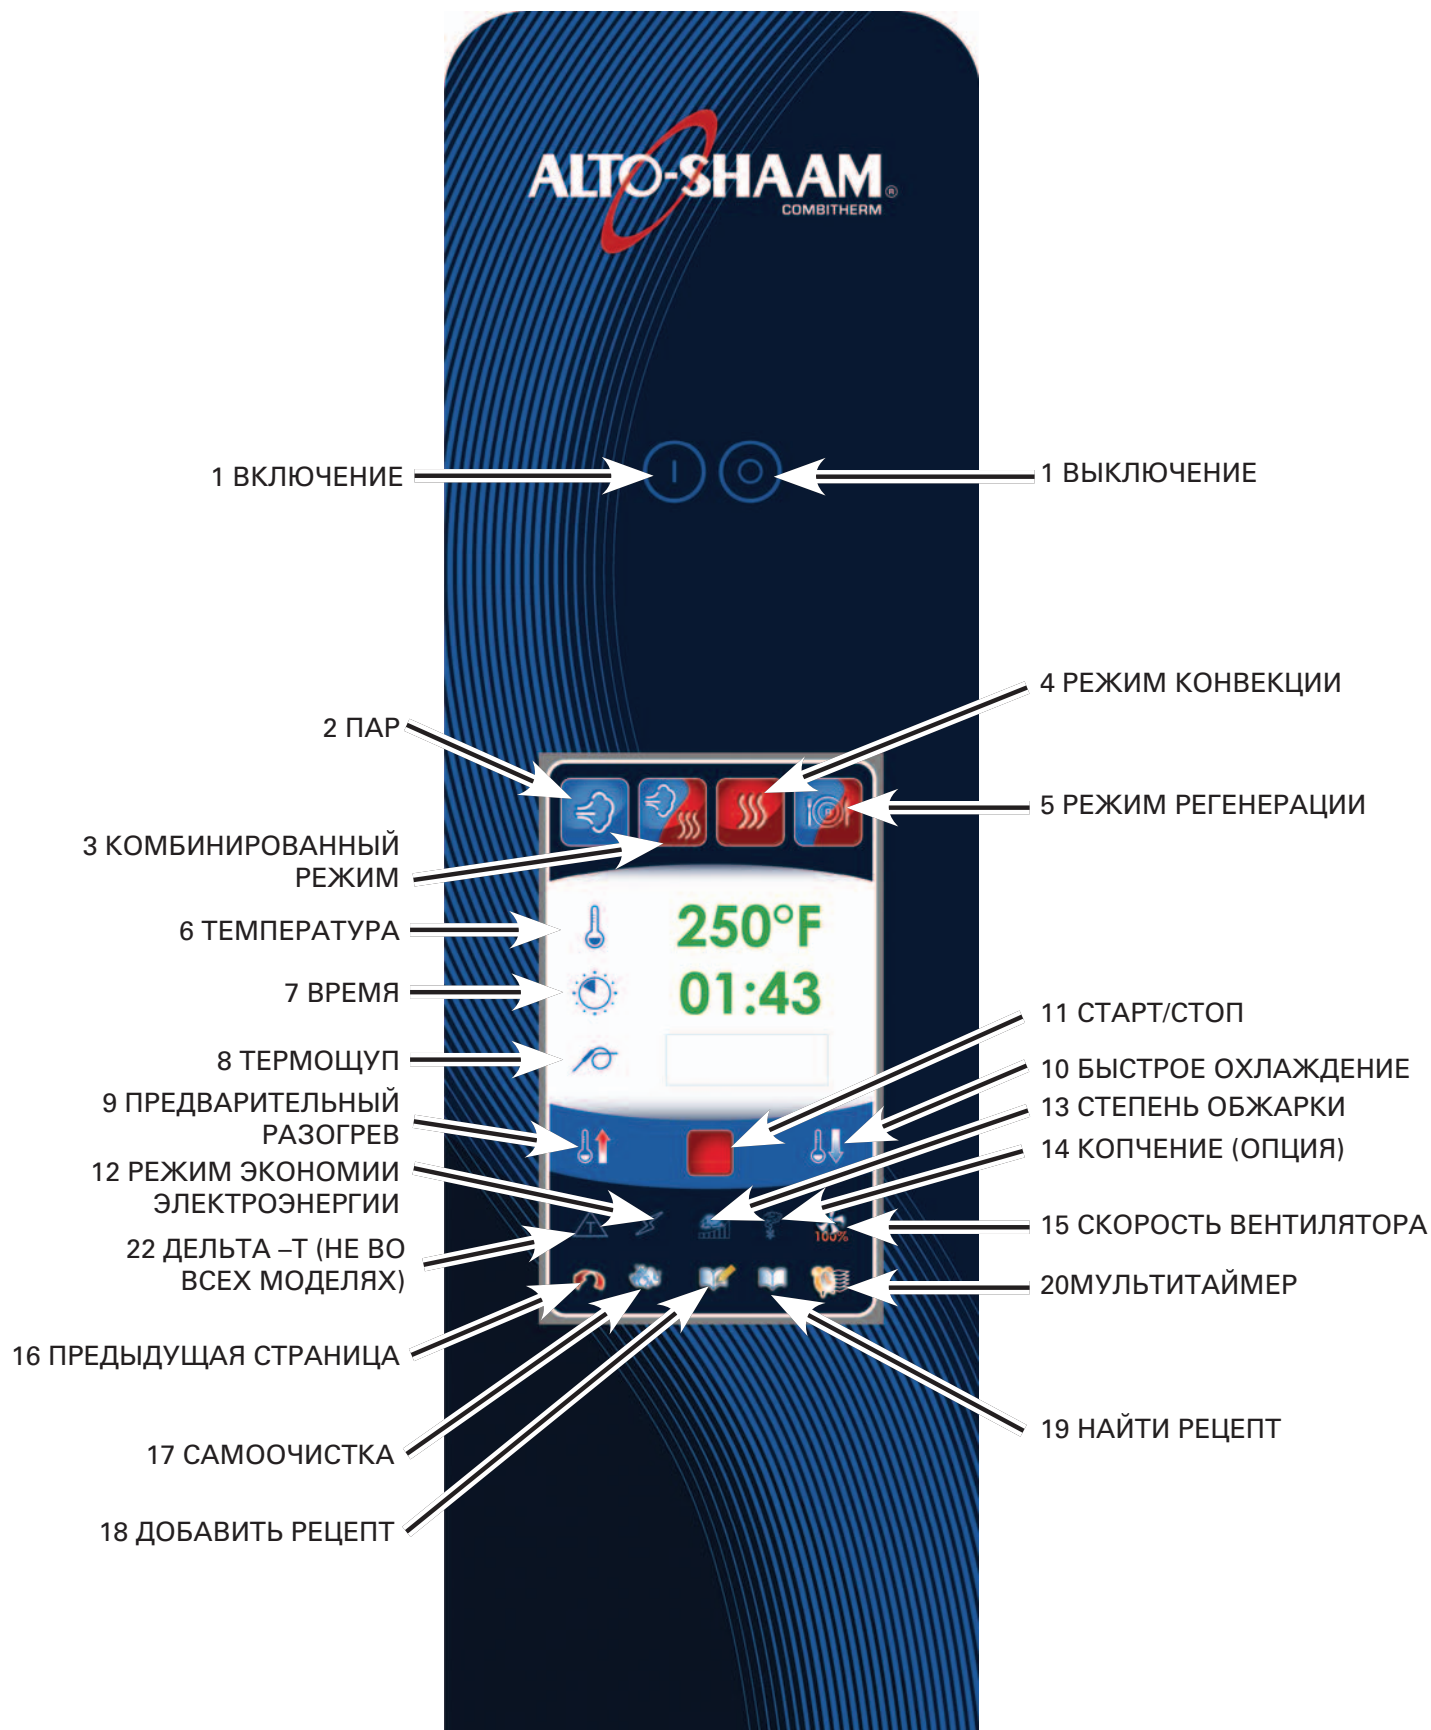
ALTO-SHAAM®
COMBITHERM

1 ВКЛЮЧЕНИЕ

1 ВЫКЛЮЧЕНИЕ

4 РЕЖИМ КОНВЕКЦИИ

2 ПАР

5 РЕЖИМ РЕГЕНЕРАЦИИ

3 КОМБИНИРОВАННЫЙ РЕЖИМ

6 ТЕМПЕРАТУРА

250°F

7 ВРЕМЯ

01:43

11 СТАРТ/СТОП

8 ТЕРМОЩУП

10 БЫСТРОЕ ОХЛАЖДЕНИЕ

9 ПРЕДВАРИТЕЛЬНЫЙ РАЗОГРЕВ

13 СТЕПЕНЬ ОБЖАРКИ

14 КОПЧЕНИЕ (ОПЦИЯ)

12 РЕЖИМ ЭКОНОМИИ ЭЛЕКТРОЭНЕРГИИ

15 СКОРОСТЬ ВЕНТИЛЯТОРА

100%

22 ДЕЛЬТА –Т (НЕ ВО ВСЕХ МОДЕЛЯХ)

20МУЛЬТИТАЙМЕР

16 ПРЕДЫДУЩАЯ СТРАНИЦА

19 НАЙТИ РЕЦЕПТ

17 САМООЧИСТКА

18 ДОБАВИТЬ РЕЦЕПТ